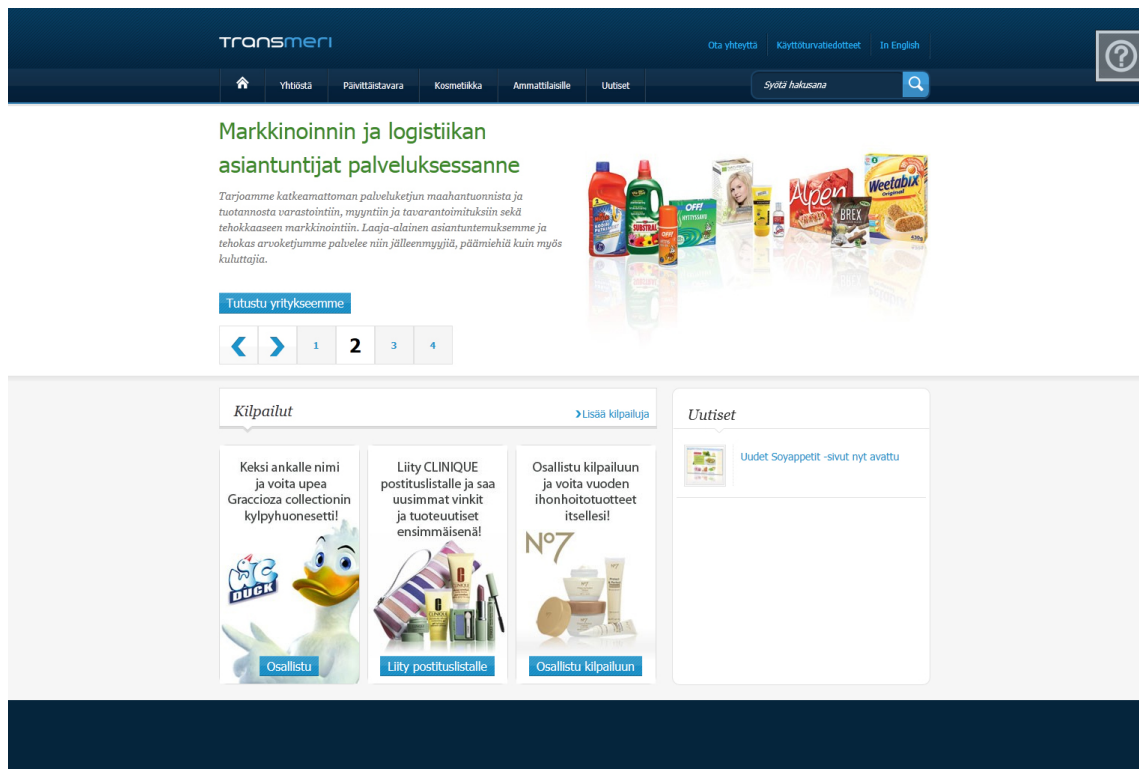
transmeri

Ota yhteyttä | Käyttöturvatiedotteet | In English

Yhtiöstä | Päivittäistavara | Kosmetiikka | Ammattilaisille | Uutiset

Syötä hakusana

Markkinoinnin ja logistiikan asiantuntijat palveluksessanne

Tarjoamme katkeamattoman palveluketjun maahantuonnista ja tuotannosta varastointiin, myyntiin ja tavarantoimituksiin sekä tehokkaaseen markkinointiin. Laaja-alainen asiantuntemuksemme ja tehokas arvoketjumme palvelee niin jälleenmyyjiä, päämiehiä kuin myös kuluttajia.

Tutustu yritykseemme

1 2 3 4

Kilpailut

Lisää kilpailuja

Keksi ankalle nimi ja voita upea Graccioza collectionin kylpyhuonesetti!

Osallistu

Liity CLINIQUE postituslistalle ja saa uusimmat vinkit ja tuoteuutiset ensimmäisenä!

Liity postituslistalle

Osallistu kilpailuun ja voita vuoden ihonhoitotuotteet itsellesi!

Nº7

Osallistu kilpailuun

Uutiset

Uudet Soyappetit -sivut nyt avattu